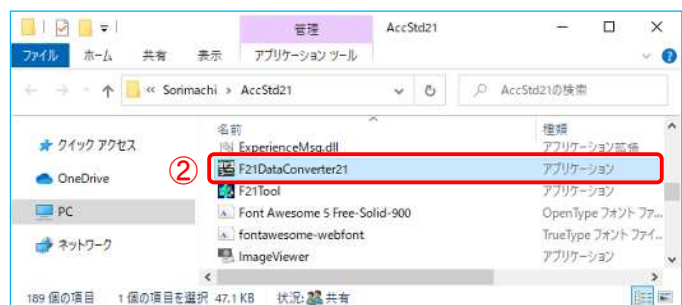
管理 AccStd21

ファイル ホーム 共有 表示 アプリケーション ツール

« Sorimachi > AccStd21

AccStd21の検索

クイック アクセス

OneDrive

PC

ネットワーク

名前

種類

ExperienceMsg.dll アプリケーション拡張

②

F21DataConverter21 アプリケーション

F21Tool アプリケーション

Font Awesome 5 Free-Solid-900 OpenType フォント ファ...

fontawesome-webfont TrueType フォント ファイ...

ImageViewer アプリケーション

189 個の項目 1 個の項目を選択 47.1 KB 状況: 共有